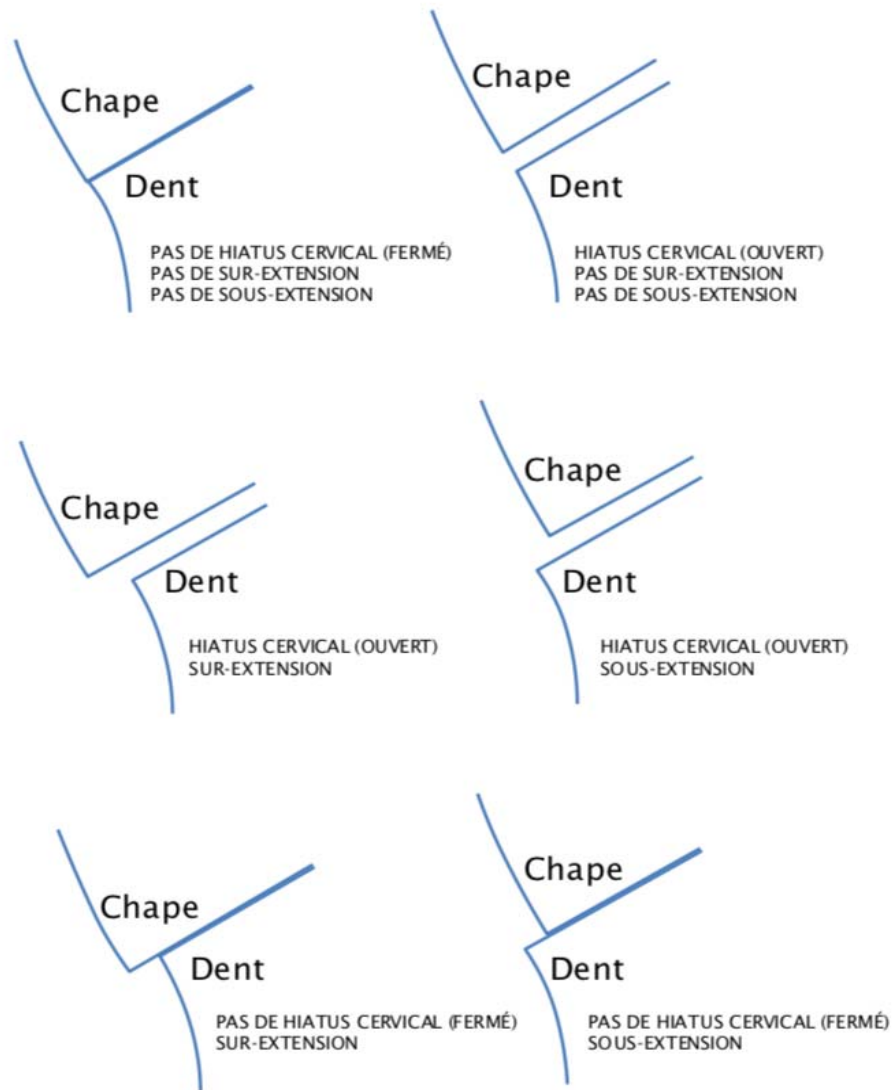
Chape
Dent
PAS DE HIATUS CERVICAL (FERMÉ)
PAS DE SUR-EXTENSION
PAS DE SOUS-EXTENSION

Chape
Dent
HIATUS CERVICAL (OUVERT)
PAS DE SUR-EXTENSION
PAS DE SOUS-EXTENSION

Chape
Dent
HIATUS CERVICAL (OUVERT)
SUR-EXTENSION

Chape
Dent
HIATUS CERVICAL (OUVERT)
SOUS-EXTENSION

Chape
Dent
PAS DE HIATUS CERVICAL (FERMÉ)
SUR-EXTENSION

Chape
Dent
PAS DE HIATUS CERVICAL (FERMÉ)
SOUS-EXTENSION